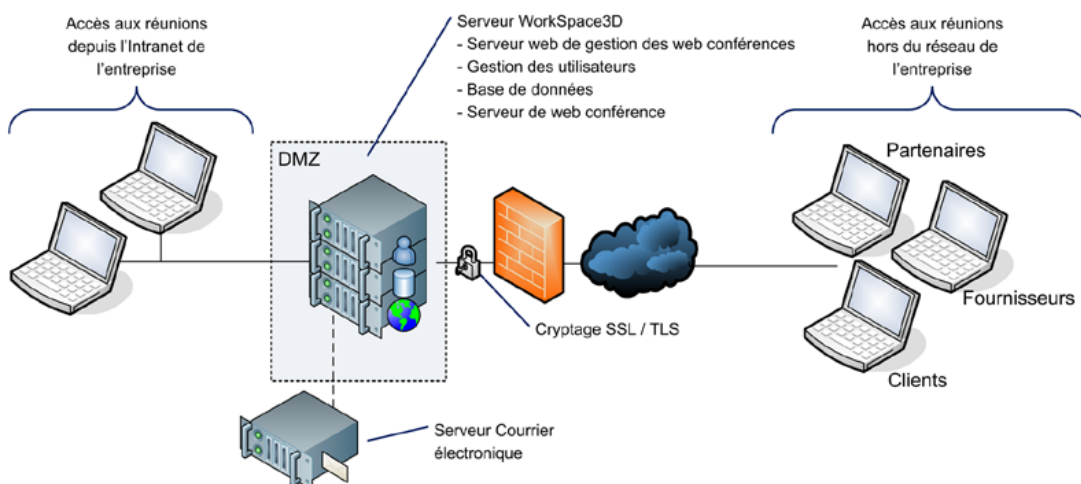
Accès aux réunions depuis l'Intranet de l'entreprise

Serveur WorkSpace3D
- Serveur web de gestion des web conférences
- Gestion des utilisateurs
- Base de données
- Serveur de web conférence

Accès aux réunions hors du réseau de l'entreprise

DMZ

Partenaires

Fournisseurs

Clients

Cryptage SSL / TLS

Serveur Courrier électronique